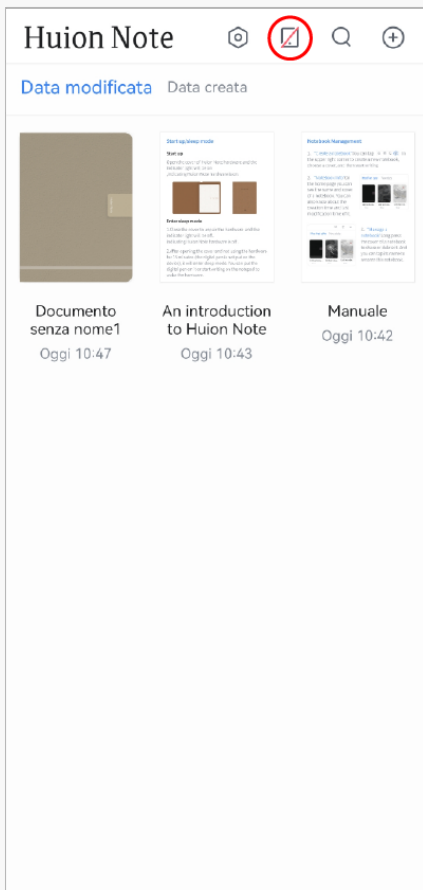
Huion Note

Data modificata Data creata

Start up/sleep mode

Start up

Sleep mode

Data book Management

Documento senza nome1
Oggi 10:47

An introduction to Huion Note
Oggi 10:43

Manuale
Oggi 10:42